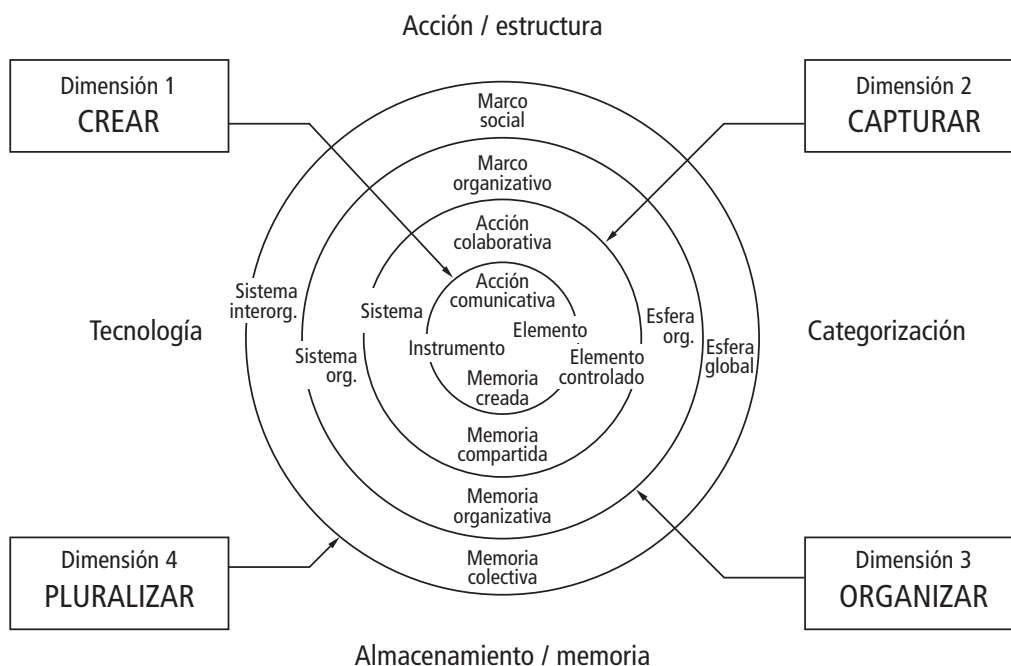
Acción / estructura

Dimensión 1
CREAR

Dimensión 2
CAPTURAR

Marco social

Marco organizativo

Acción colaborativa

Acción comunicativa

Sistema interorg.

Sistema

Sistema org.

Instrumento

Elemento

Elemento controlado

Esfera org.

Esfera global

Tecnología

Categorización

Memoria creada

Memoria compartida

Memoria organizativa

Memoria colectiva

Dimensión 4
PLURALIZAR

Dimensión 3
ORGANIZAR

Almacenamiento / memoria